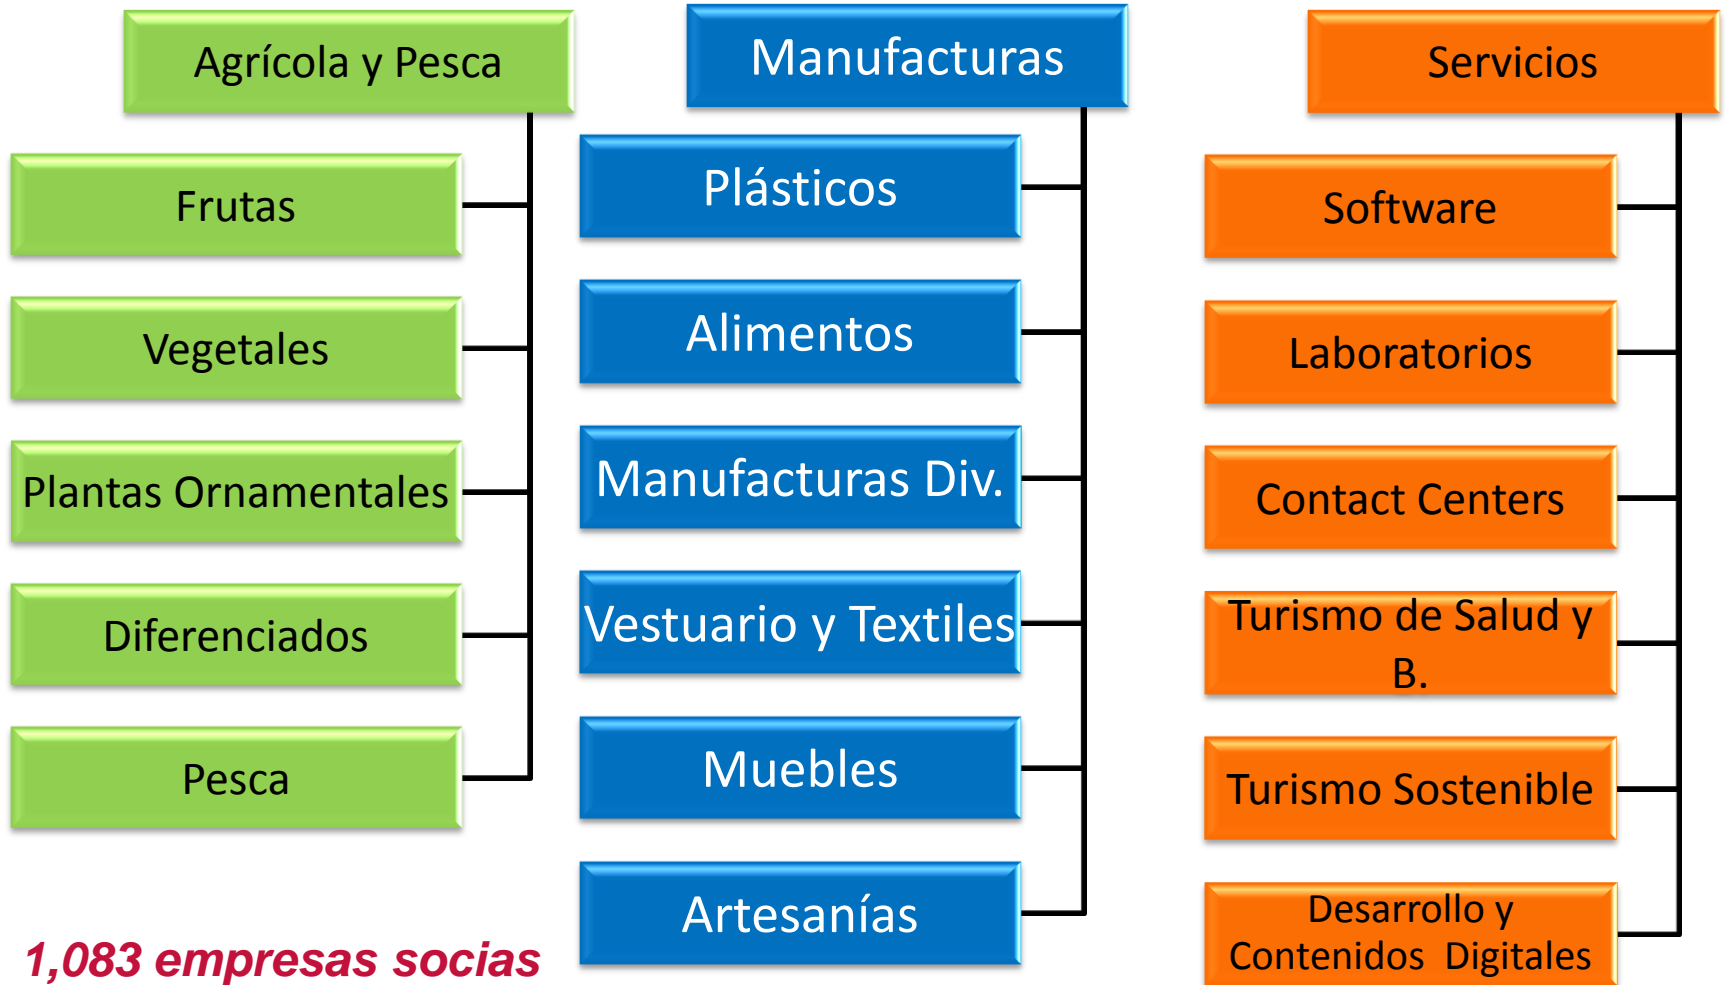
Agrícola y Pesca

Frutas

Vegetales

Plantas Ornamentales

Diferenciados

Pesca

Manufacturas

Plásticos

Alimentos

Manufacturas Div.

Vestuario y Textiles

Muebles

Artesanías

Servicios

Software

Laboratorios

Contact Centers

Turismo de Salud y B.

Turismo Sostenible

Desarrollo y Contenidos Digitales

1,083 empresas socias